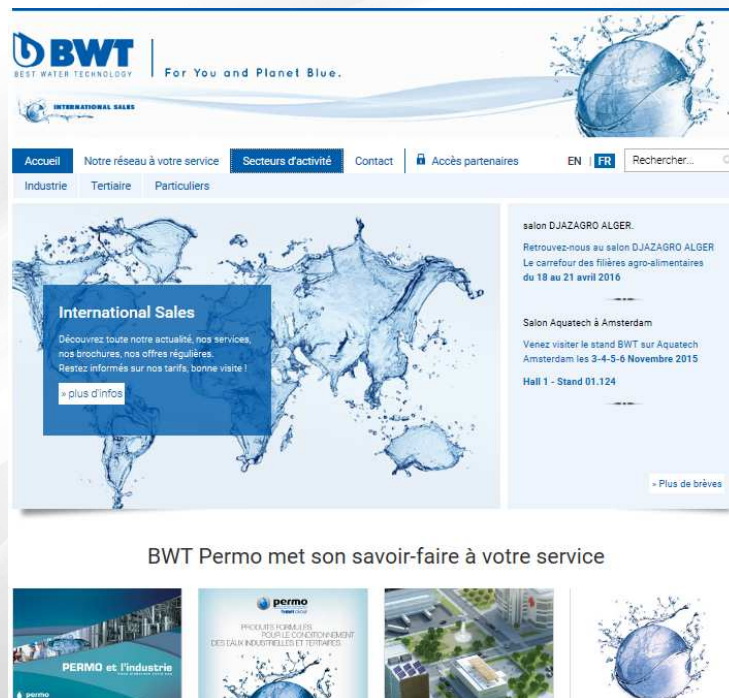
BWT
BEST WATER TECHNOLOGY
For You and Planet Blue.

INTERNATIONAL SALES

Accueil | Notre réseau à votre service | Secteurs d'activité | Contact | Accès partenaires | EN | FR | Rechercher...

Industrie | Tertiaire | Particuliers

International Sales

Découvrez toute notre actualité, nos services, nos brochures, nos offres régulières. Restez informés sur nos tarifs, bonne visite !

» plus d'infos

salon DJAZAGRO ALGER.

Retrouvez-nous au salon DJAZAGRO ALGER Le carrefour des filières agro-alimentaires du 18 au 21 avril 2016

Salon Aquatech à Amsterdam

Venez visiter le stand BWT sur Aquatech Amsterdam les 3-4-5-6 Novembre 2015

Hall 1 - Stand 01.124

» Plus de brèves

BWT Permo met son savoir-faire à votre service

PERMO et l'industrie

permo

permo

PRODUITS FORMULÉS POUR LE CONDITIONNEMENT DES EAUX INDUSTRIELLES ET TERTIAIRES